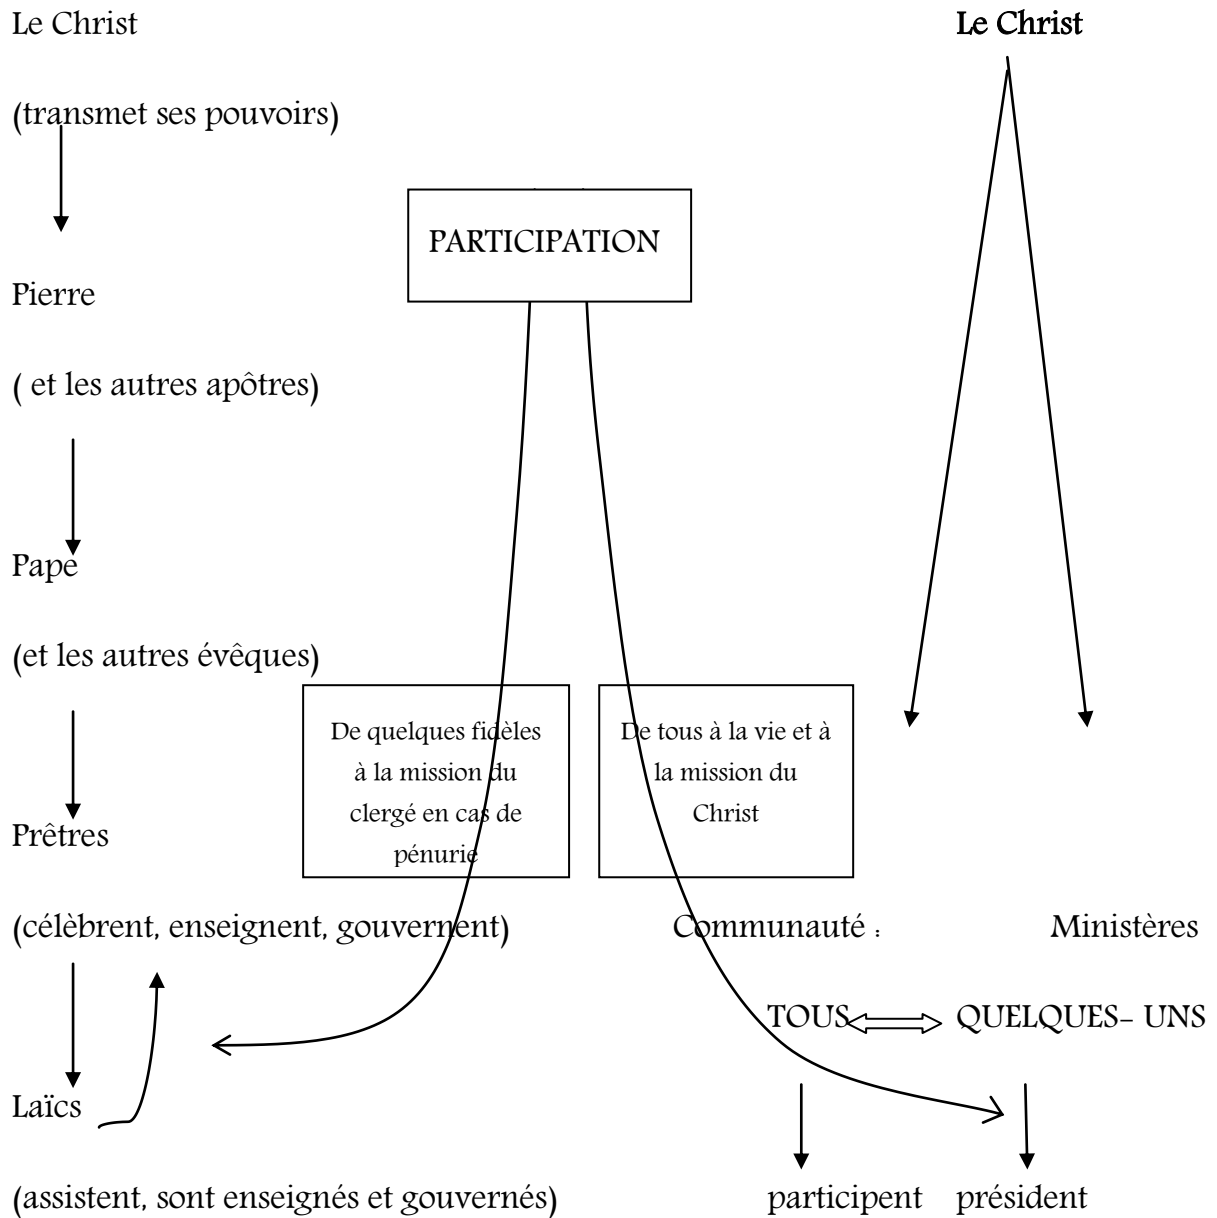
Le Christ

(transmet ses pouvoirs)

Pierre

( et les autres apôtres)

Pape

(et les autres évêques)

Prêtres

(célèbrent, enseignent, gouvernent)

Laïcs

(assistent, sont enseignés et gouvernés)

PARTICIPATION

De quelques fidèles à la mission du clergé en cas de pénurie

De tous à la vie et à la mission du Christ

Le Christ

Communauté : Ministères

TOUS QUELQUES- UNS

participent président